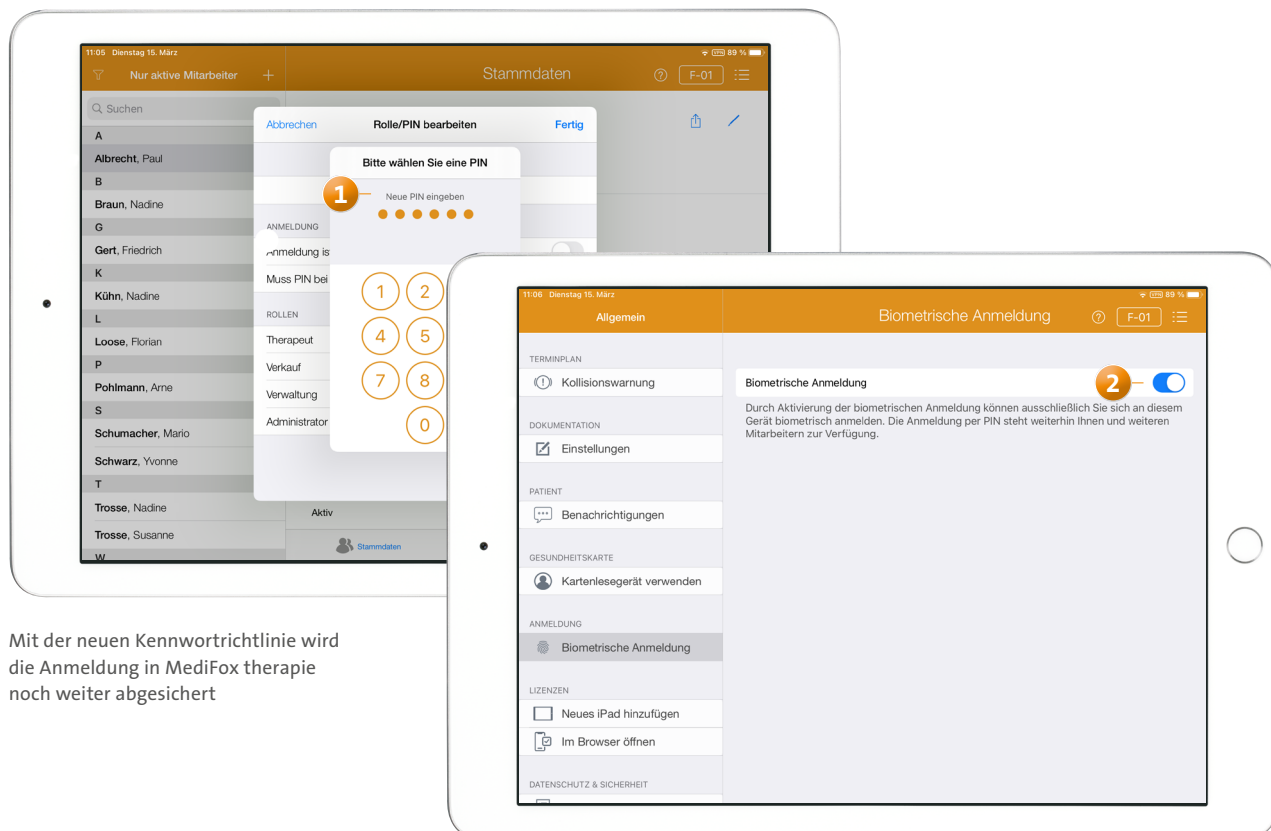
11:05 Dienstag 15. März
89 %
Nur aktive Mitarbeiter
Stammdaten
F-01
Suchen
A
Albrecht, Paul
B
Braun, Nadine
G
Gert, Friedrich
K
Kühn, Nadine
L
Loose, Florian
P
Pohlmann, Arne
S
Schumacher, Mario
Schwarz, Yvonne
T
Trosse, Nadine
Trosse, Susanne
W

Abbrechen
Rolle/PIN bearbeiten
Fertig
ANMELDUNG
Anmeldung is
Muss PIN bei
ROLLEN
Therapeut
Verkauf
Verwaltung
Administrator
Aktiv
Stammdaten

Bitte wählen Sie eine PIN
1
Neue PIN eingeben
1 2
4 5
7 8
0

11:06 Dienstag 15. März
89 %
Allgemein
Biometrische Anmeldung
F-01
TERMINPLAN
Kollisionswarnung
DOKUMENTATION
Einstellungen
PATIENT
Benachrichtigungen
GESUNDHEITSKARTE
Kartenlesegerät verwenden
ANMELDUNG
Biometrische Anmeldung
LIZENZEN
Neues iPad hinzufügen
Im Browser öffnen
DATENSCHUTZ & SICHERHEIT

Biometrische Anmeldung
2
Durch Aktivierung der biometrischen Anmeldung können ausschließlich Sie sich an diesem Gerät biometrisch anmelden. Die Anmeldung per PIN steht weiterhin Ihnen und weiteren Mitarbeitern zur Verfügung.

Mit der neuen Kennwortrichtlinie wird die Anmeldung in MediFox therapie noch weiter abgesichert